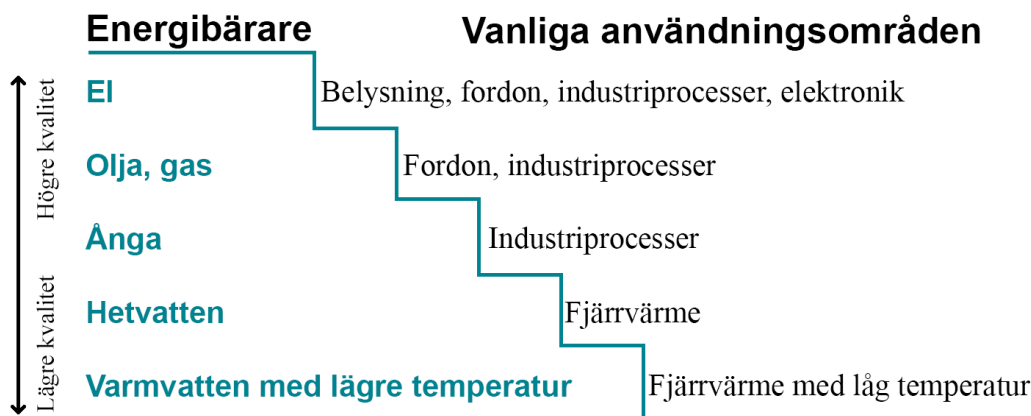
Energibärare

Vanliga användningsområden

Högre kvalitet

Lägre kvalitet

El

Belysning, fordon, industriprocesser, elektronik

Olja, gas

Fordon, industriprocesser

Ånga

Industriprocesser

Hetvatten

Fjärrvärme

Varmvatten med lägre temperatur

Fjärrvärme med låg temperatur